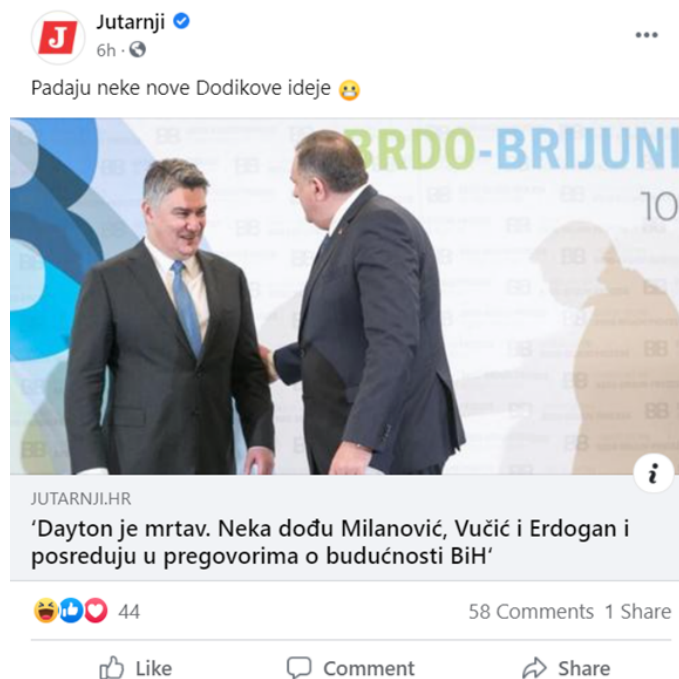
Jutarnji
6h ·

Padaju neke nove Dodikove ideje 😬

BRDO-BRIJUNI
10

JUTARNJI.HR
'Dayton je mrtav. Neka dođu Milanović, Vučić i Erdogan i posreduju u pregovorima o budućnosti BiH'

44
58 Comments 1 Share

Like
Comment
Share